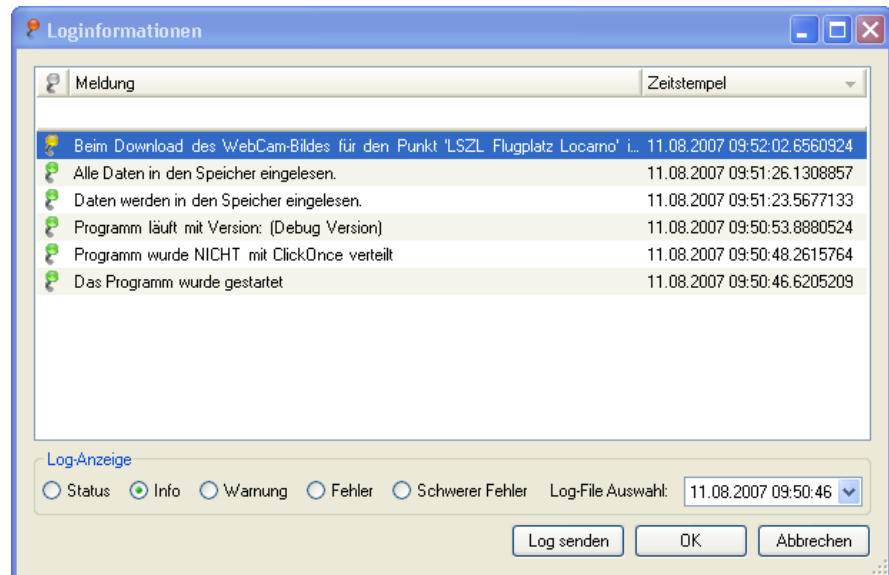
Loginformationen

| | Meldung | Zeitstempel |
|---|---|---|
| | Beim Download des WebCam-Bildes für den Punkt 'LSZL Flugplatz Locarno' i... | 11.08.2007 09:52:02.6560924 |
| | Alle Daten in den Speicher eingelesen. | 11.08.2007 09:51:26.1308857 |
| | Daten werden in den Speicher eingelesen. | 11.08.2007 09:51:23.5677133 |
| | Programm läuft mit Version: (Debug Version) | 11.08.2007 09:50:53.8880524 |
| | Programm wurde NICHT mit ClickOnce verteilt | 11.08.2007 09:50:48.2615764 |
| | Das Programm wurde gestartet | 11.08.2007 09:50:46.6205209 |

Log-Anzeige
Status Info Warnung Fehler Schwerer Fehler Log-File Auswahl: 11.08.2007 09:50:46

Log senden OK Abbrechen